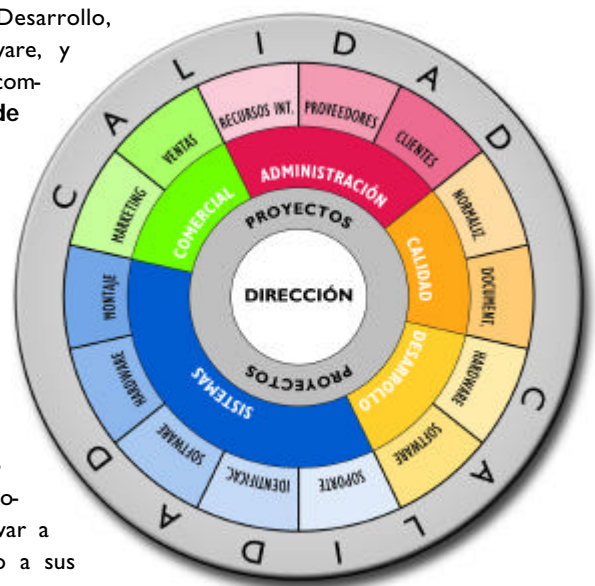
Desarrollo, ware, y com- de

o- var a o a sus

CALIDAD
CALIDAD
RECURSOS INT.
PROVEEDORES
CLIENTES
VENTAS
MARKETING
ADMINISTRACIÓN
COMERCIAL
NORMALIZ.
DOCUMENT.
CALIDAD
PROYECTOS
DIRECCIÓN
PROYECTOS
MONTAJE
HARDWARE
SISTEMAS
DESARROLLO
HARDWARE
SOFTWARE
SOFTWARE
IDENTIFICAC.
SOPORTE